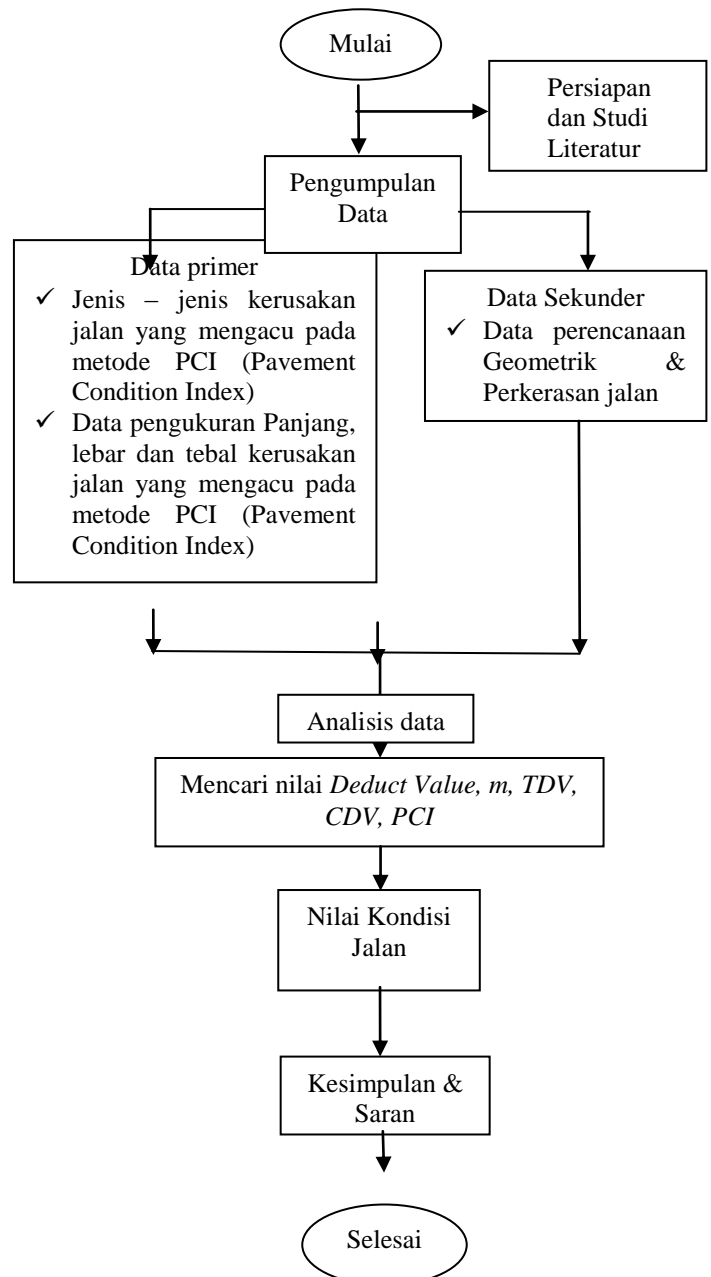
Mulai

Persiapan dan Studi Literatur

Pengumpulan Data

Data primer
✓ Jenis – jenis kerusakan jalan yang mengacu pada metode PCI (Pavement Condition Index)
✓ Data pengukuran Panjang, lebar dan tebal kerusakan jalan yang mengacu pada metode PCI (Pavement Condition Index)

Data Sekunder
✓ Data perencanaan Geometrik & Perkerasan jalan

Analisis data

Mencari nilai *Deduct Value, m, TDV, CDV, PCI*

Nilai Kondisi Jalan

Kesimpulan & Saran

Selesai